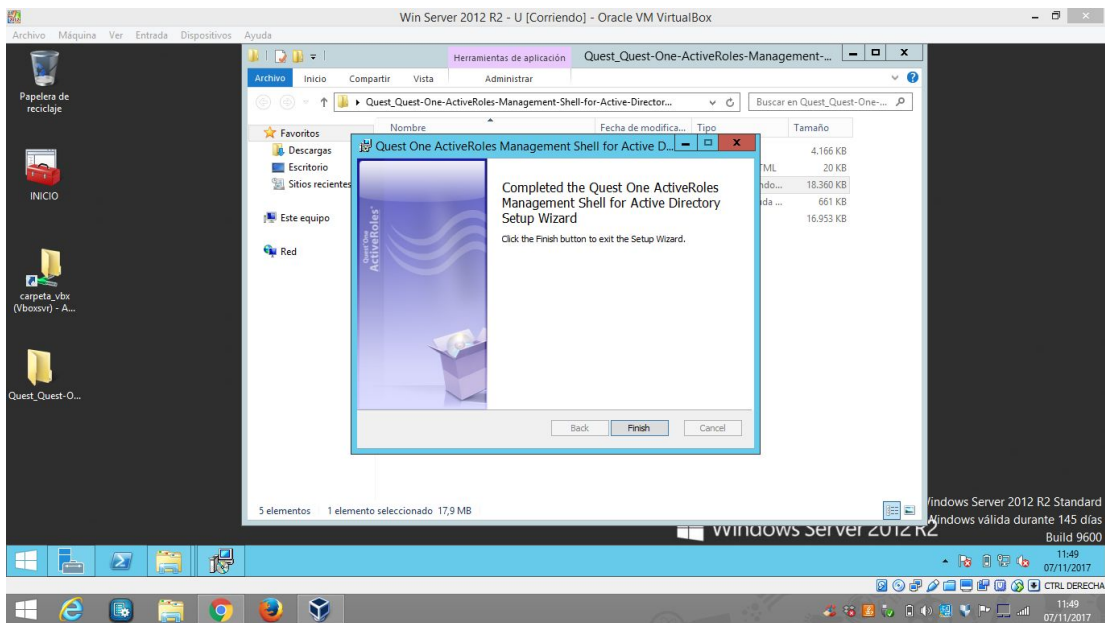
Win Server 2012 R2 - U [Corriendo] - Oracle VM VirtualBox

Archivo Máquina Ver Entrada Dispositivos Ayuda

Papelera de reciclaje

INICIO

carpeta_vbx (Vboxsvr) - A...

Quest_Quest-O...

Herramientas de aplicación

Quest_Quest-One-ActiveRoles-Management-...

Archivo Inicio Compartir Vista Administrar

Quest_Quest-One-ActiveRoles-Management-Shell-for-Active-Director...

Buscar en Quest_Quest-One-...

Favoritos

Descargas

Escritorio

Sitios recientes

Este equipo

Red

| Nombre | Fecha de modifica... | Tipo | Tamaño |
|---|---|---|---|
| | | TML | 4.166 KB |
| | | | 20 KB |
| | | ndo... | 18.360 KB |
| | | ada ... | 661 KB |
| | | | 16.953 KB |

Quest One ActiveRoles Management Shell for Active D...

Quest One ActiveRoles

Completed the Quest One ActiveRoles Management Shell for Active Directory Setup Wizard

Click the Finish button to exit the Setup Wizard.

Back Finish Cancel

5 elementos 1 elemento seleccionado 17,9 MB

Windows Server 2012 R2

Windows Server 2012 R2 Standard
Windows válida durante 145 días
Build 9600

11:49
07/11/2017

CTRL DERECHA

11:49
07/11/2017